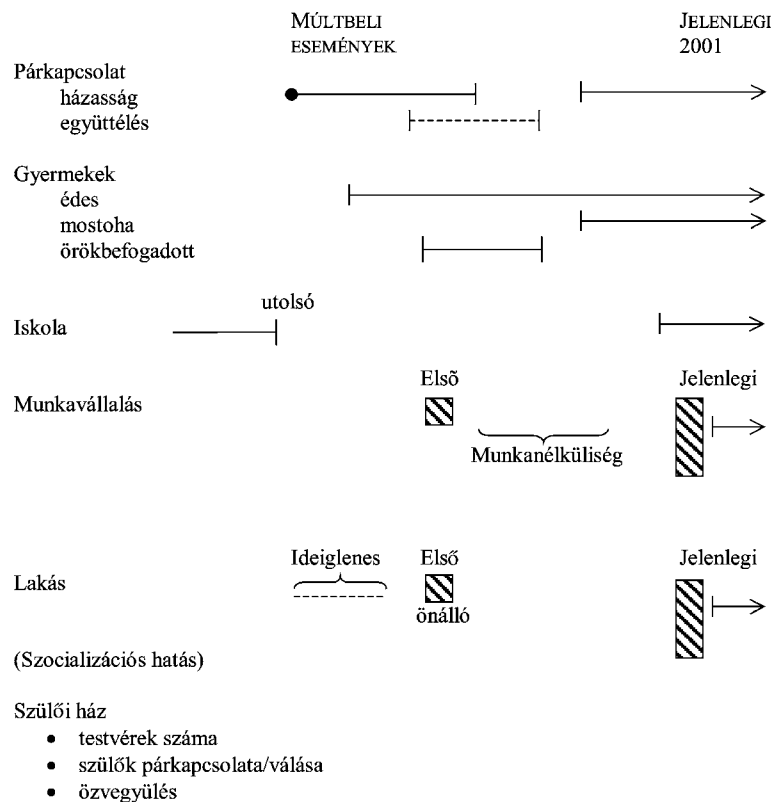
MÚLTBELI ESEMÉNYEK

JELENLEGI 2001

Párkapcsolat
házasság
együttélés

Gyermekek
édes
mostoha
örökbefogadott

utolsó

Iskola

Elsõ

Jelenlegi

Munkavállalás

Munkanélküliség

Ideiglenes

Elsõ

Jelenlegi

Lakás

önálló

(Szocializációs hatás)

Szülõi ház
• testvérek száma
• szülõk párkapcsolata/válása
• özvegyülés